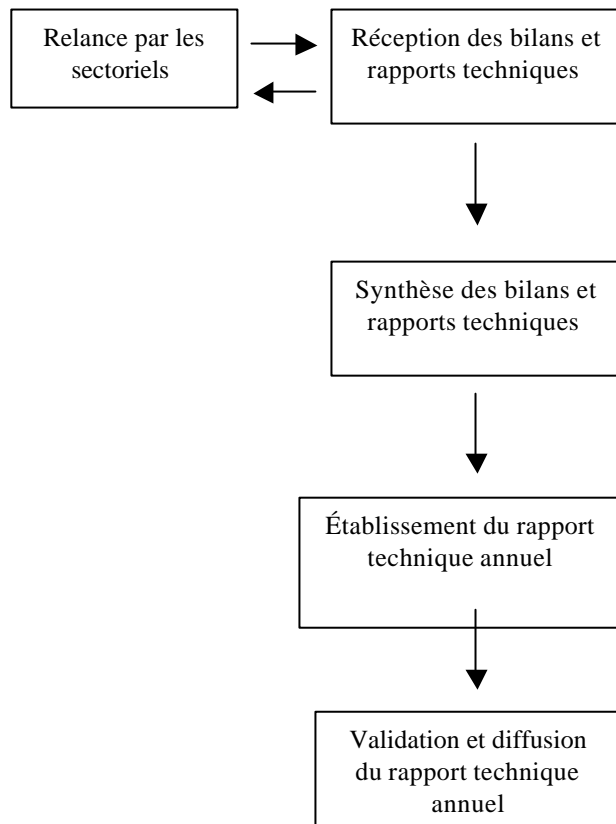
Relance par les sectoriels

Réception des bilans et rapports techniques

Synthèse des bilans et rapports techniques

Établissement du rapport technique annuel

Validation et diffusion du rapport technique annuel